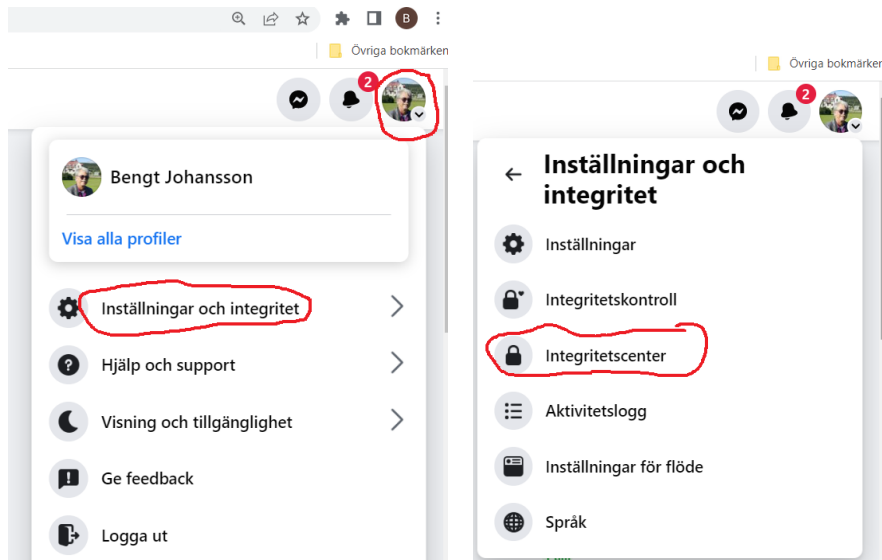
B

Övriga bokmärken

2

Bengt Johansson

Visa alla profiler

Inställningar och integritet

Hjälp och support

Visning och tillgänglighet

Ge feedback

Logga ut

Övriga bokmärken

2

Inställningar och integritet

Inställningar

Integritetskontroll

Integritetscenter

Aktivitetslogg

Inställningar för flöde

Språk